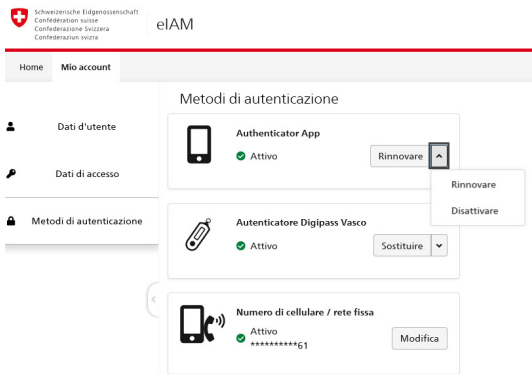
Schweizerische Eidgenossenschaft
Confédération suisse
Confederazione Svizzera
Confederaziun svizra

eIAM

Home
Mio account

Dati d'utente

Dati di accesso

Metodi di autenticazione

Metodi di autenticazione

Authenticator App
Attivo
Rinnovare

Rinnovare
Disattivare

Autenticatore Digipass Vasco
Attivo
Sostituire

Numero di cellulare / rete fissa
Attivo
**********61
Modifica